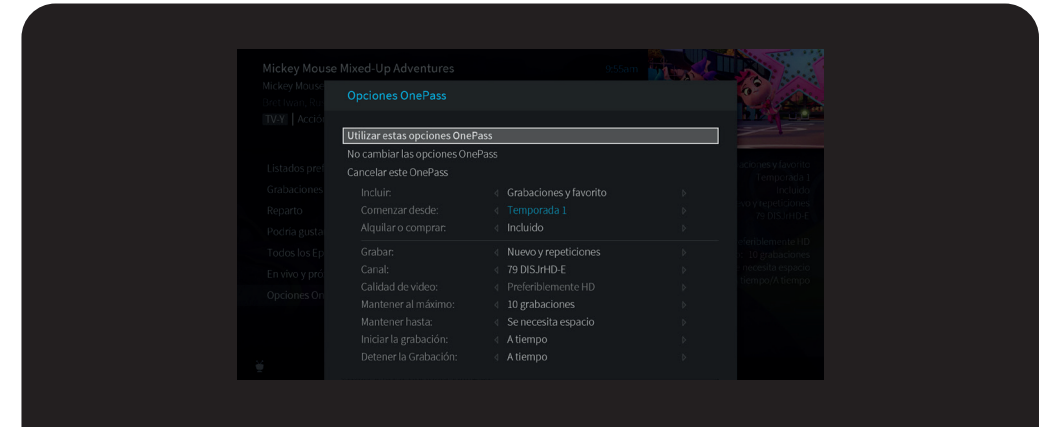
Mickey Mouse Mixed-Up Adventures

Mickey Mouse

TV-Y | Acció

Opciones OnePass

Utilizar estas opciones OnePass
No cambiar las opciones OnePass
Cancelar este OnePass

| | |
|---|---|
| Incluir: | Grabaciones y favorito |
| Comenzar desde: | Temporada 1 |
| Alquilar o comprar: | Incluido |
| Grabar: | Nuevo y repeticiones |
| Canal: | 79 DISJrHD-E |
| Calidad de video: | Preferiblemente HD |
| Mantener al máximo: | 10 grabaciones |
| Mantener hasta: | Se necesita espacio |
| Iniciar la grabación: | A tiempo |
| Detener la Grabación: | A tiempo |

Listados pre
Grabaciones
Reparto
Podría gusta
Todos los Ep
En vivo y pró
Opciones On

iciones y favorito
Temporada 1
Incluido
vo y repeticiones
79 DISJrHD-E
eriblemente HD
10 grabaciones
necesita espacio
tiempo/A tiempo